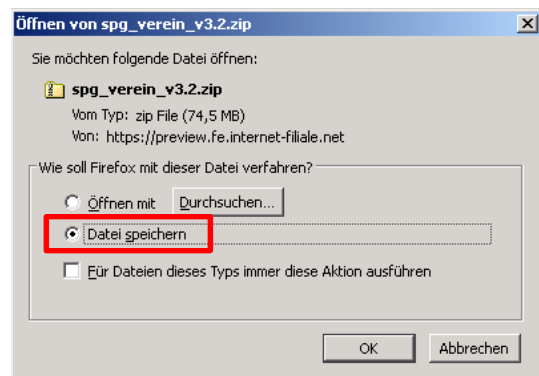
Öffnen von spg_verein_v3.2.zip

X

Sie möchten folgende Datei öffnen:

spg_verein_v3.2.zip
Vom Typ: zip File (74,5 MB)
Von: https://preview.fe.internet-filiale.net

Wie soll Firefox mit dieser Datei verfahren?

Öffnen mit Durchsuchen...

Datei speichern

Für Dateien dieses Typs immer diese Aktion ausführen

OK Abbrechen